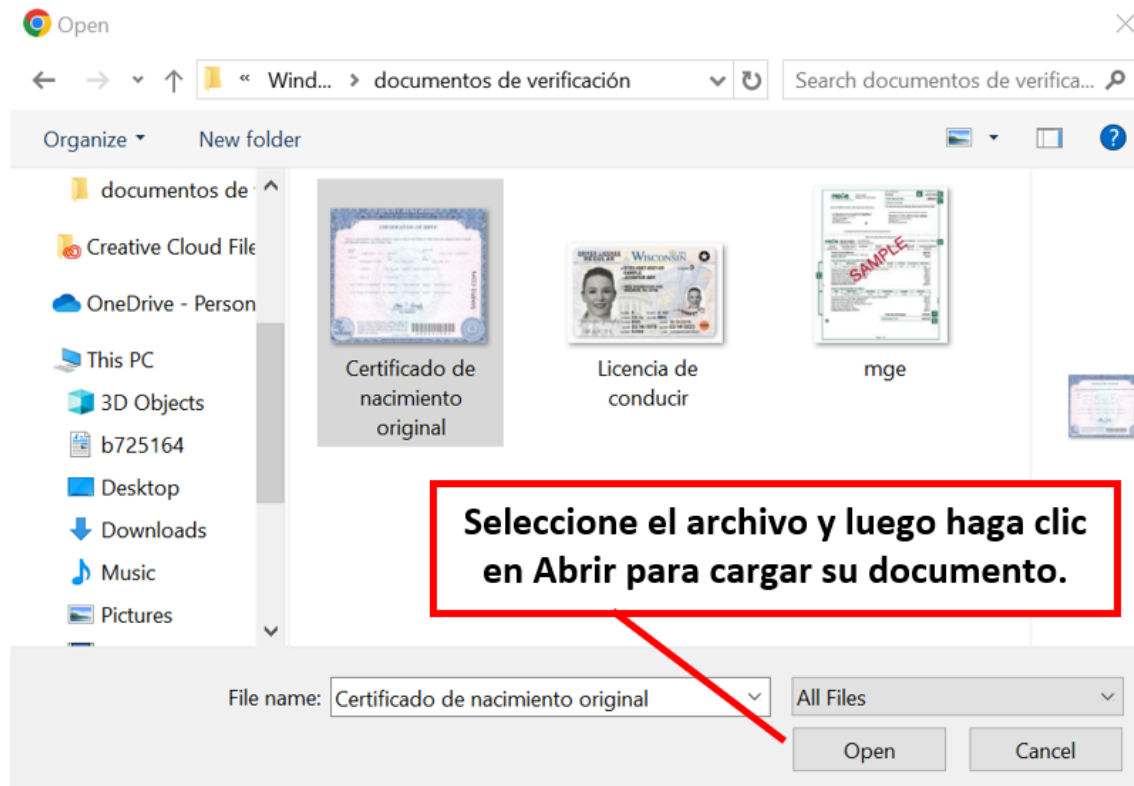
Open

« Wind... › documentos de verificación

Search documentos de verifica...

Organize ▾ New folder

documentos de

Creative Cloud File

OneDrive - Person

This PC

3D Objects

b725164

Desktop

Downloads

Music

Pictures

Certificado de nacimiento original

Wisconsin

Licencia de conducir

SAMPLE

mge

Seleccione el archivo y luego haga clic en Abrir para cargar su documento.

File name: Certificado de nacimiento original

All Files

Open

Cancel